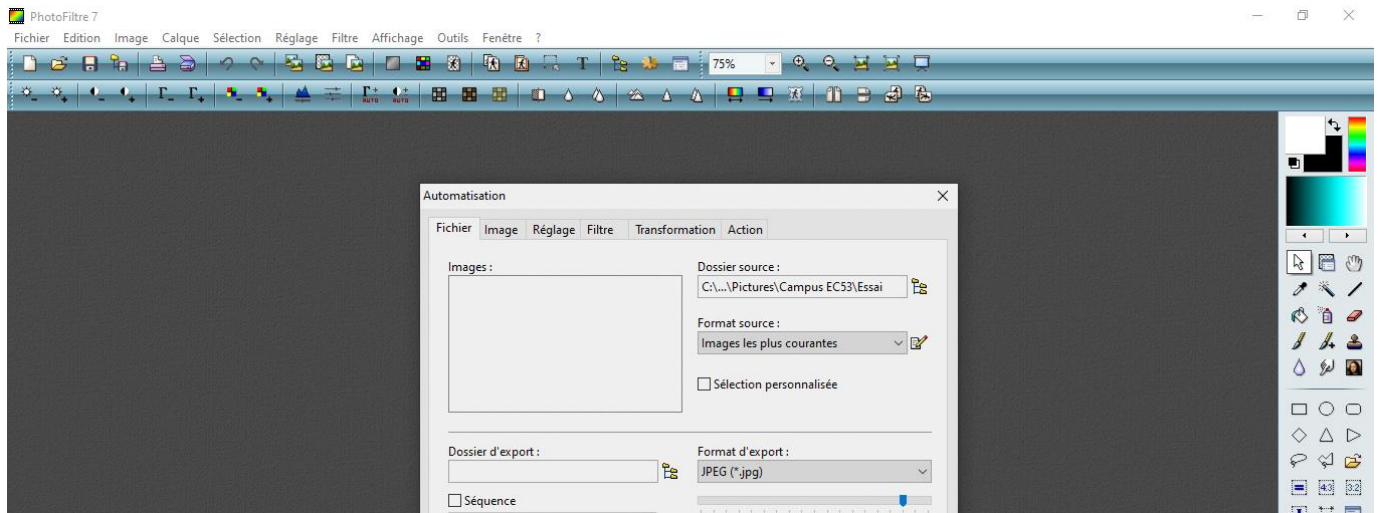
PhotoFiltre 7

Fichier Edition Image Calque Sélection Réglage Filtre Affichage Outils Fenêtre ?

75%

Automatisation

Fichier Image Réglage Filtre Transformation Action

Images :

Dossier source :
C:\...\Pictures\Campus EC53\Essai

Format source :
Images les plus courantes

Sélection personnalisée

Dossier d'export :

Format d'export :
JPEG (*.jpg)

Séquence